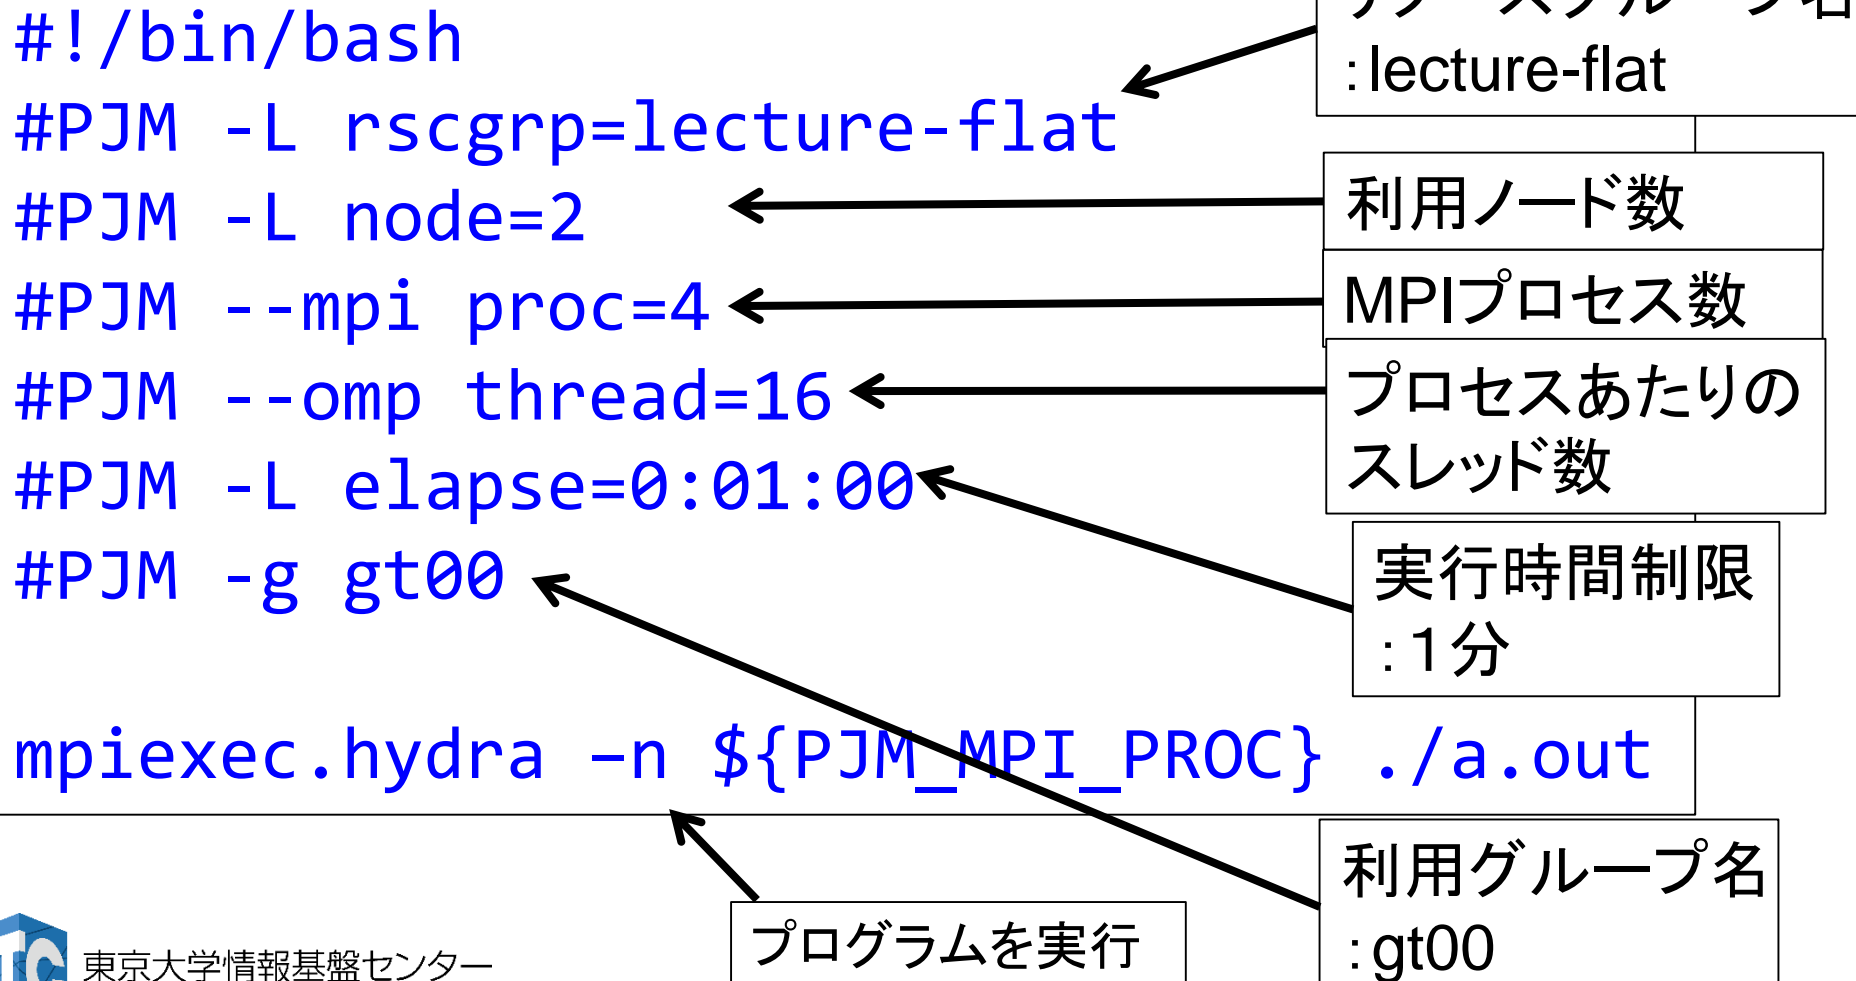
#!/bin/bash
#PJM -L rscgrp=lecture-flat
#PJM -L node=2
#PJM --mpi proc=4
#PJM --omp thread=16
#PJM -L elapse=0:01:00
#PJM -g gt00

mpiexec.hydra -n ${PJM_MPI_PROC} ./a.out

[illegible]
: lecture-flat

利用ノード数

MPIプロセス数

プロセスあたりのスレッド数

実行時間制限
: 1分

利用グループ名
: gt00

プログラムを実行

東京大学情報基盤センター